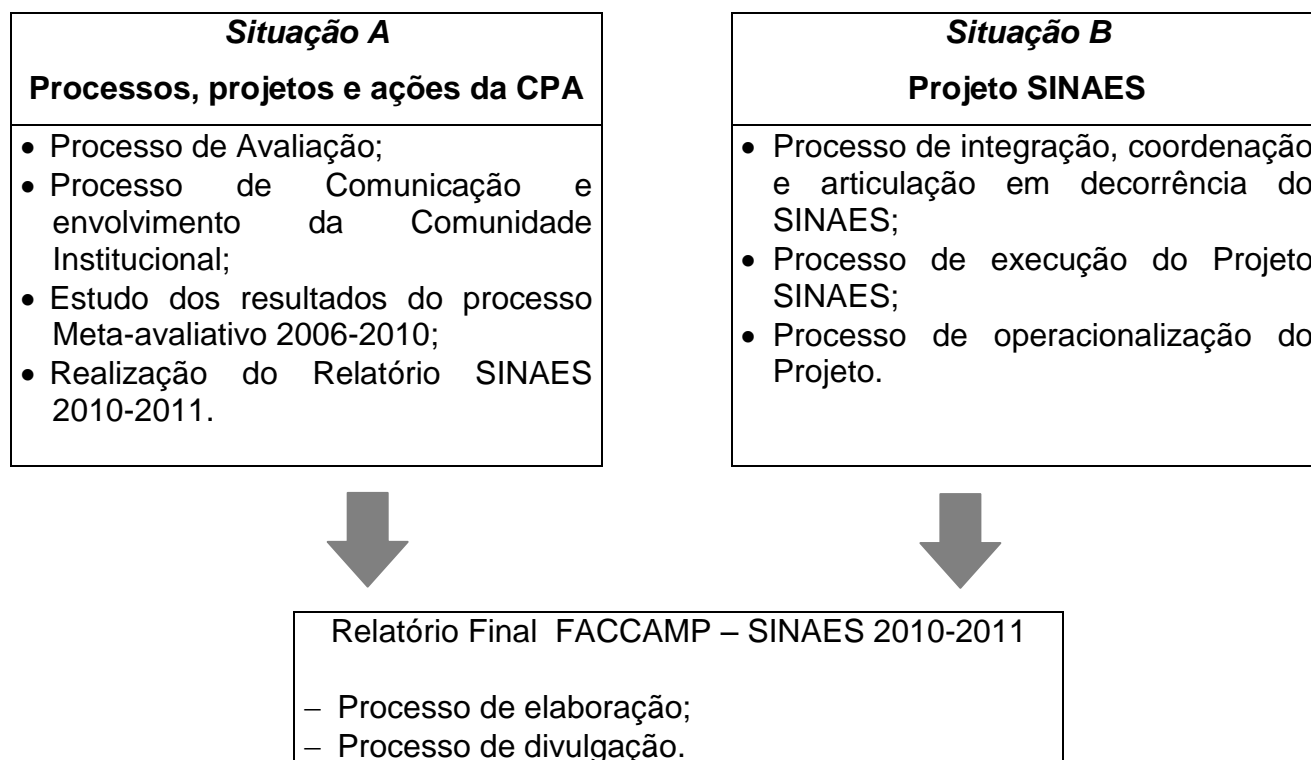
Situação A

Processos, projetos e ações da CPA

• Processo de Avaliação;
• Processo de Comunicação e envolvimento da Comunidade Institucional;
• Estudo dos resultados do processo Meta-avaliativo 2006-2010;
• Realização do Relatório SINAES 2010-2011.

Situação B

Projeto SINAES

• Processo de integração, coordenação e articulação em decorrência do SINAES;
• Processo de execução do Projeto SINAES;
• Processo de operacionalização do Projeto.

Relatório Final FACCAMP – SINAES 2010-2011

– Processo de elaboração;
– Processo de divulgação.